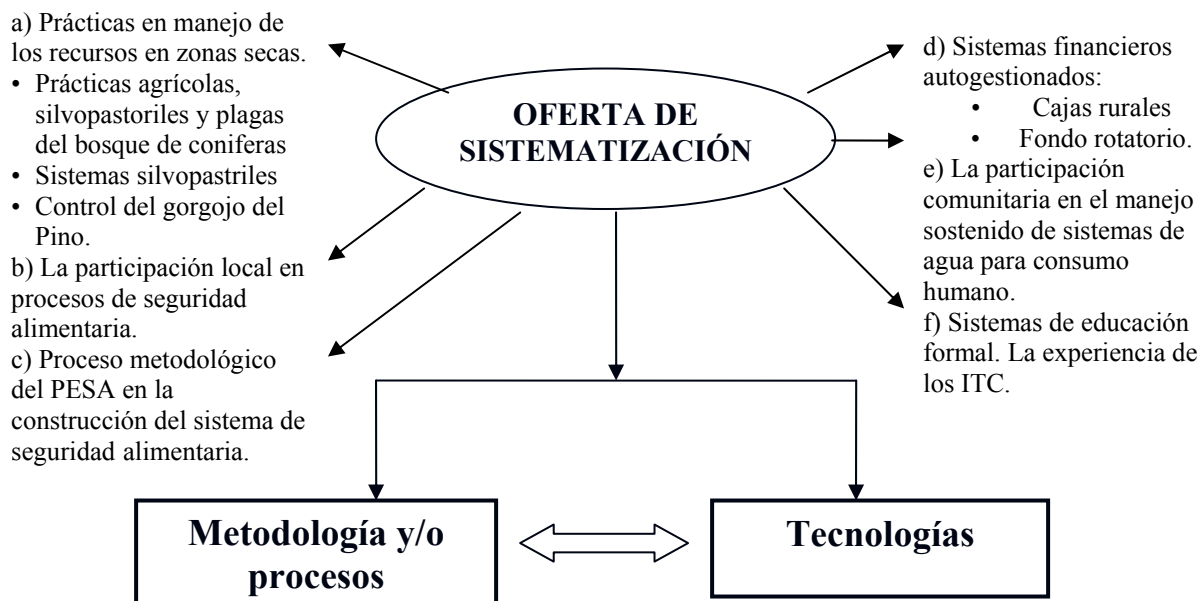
OFERTA DE SISTEMATIZACIÓN

a) Prácticas en manejo de los recursos en zonas secas.
• Prácticas agrícolas, silvopastoriles y plagas del bosque de coniferas
• Sistemas silvopastriles
• Control del gorgojo del Pino.
b) La participación local en procesos de seguridad alimentaria.
c) Proceso metodológico del PESA en la construcción del sistema de seguridad alimentaria.

d) Sistemas financieros autogestionados:
• Cajas rurales
• Fondo rotatorio.
e) La participación comunitaria en el manejo sostenido de sistemas de agua para consumo humano.
f) Sistemas de educación formal. La experiencia de los ITC.

Metodología y/o procesos

Tecnologías